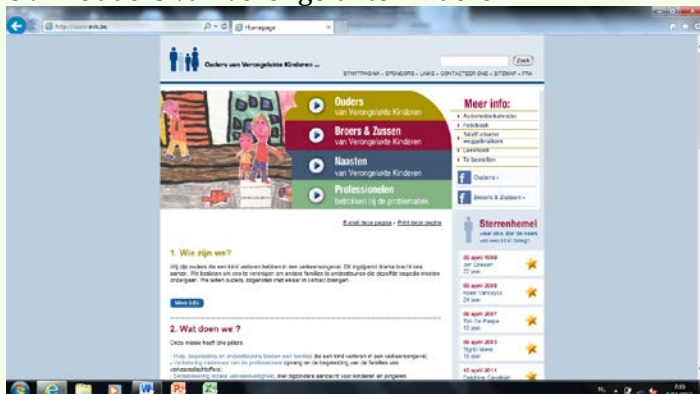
http://www.ovvk.be
Homepage
Ouders van Verongelukte Kinderen vzw
Zoek
STARTPAGINA • SPONSORS • LINKS • CONTACTEER ONS • SITEMAP • FRA
Ouders
van Verongelukte Kinderen
Broers & Zussen
van Verongelukte Kinderen
Naasten
van Verongelukte Kinderen
Professionelen
betrokken bij de problematiek
Meer info:
Activiteitenkalender
Fotoboek
Leesboek
Te bestellen
Ouders »
Broers & Zussen »
Sterrenhemel
E-mail deze pagina • Print deze pagina
1. Wie zijn we?
Meer info
2. Wat doen we ?
30 april 2009
30 april 2008
30 april 2007
30 april 2003
30 april 2014
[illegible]